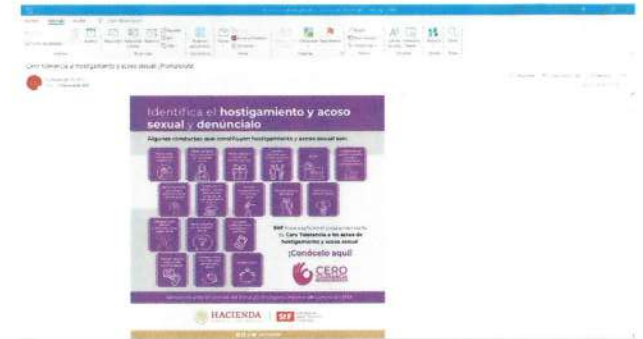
Cero tolerancia al hostigamiento y acoso sexual ¡Pronúnciate!

Identifica el hostigamiento y acoso sexual y denúncialo

Algunas conductas que constituyen hostigamiento y acoso sexual son:

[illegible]

SHF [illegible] Cero Tolerancia a las acciones de hostigamiento y acoso sexual

¡Conócelo aquí!

CERO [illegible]

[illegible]

HACIENDA | SHF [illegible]